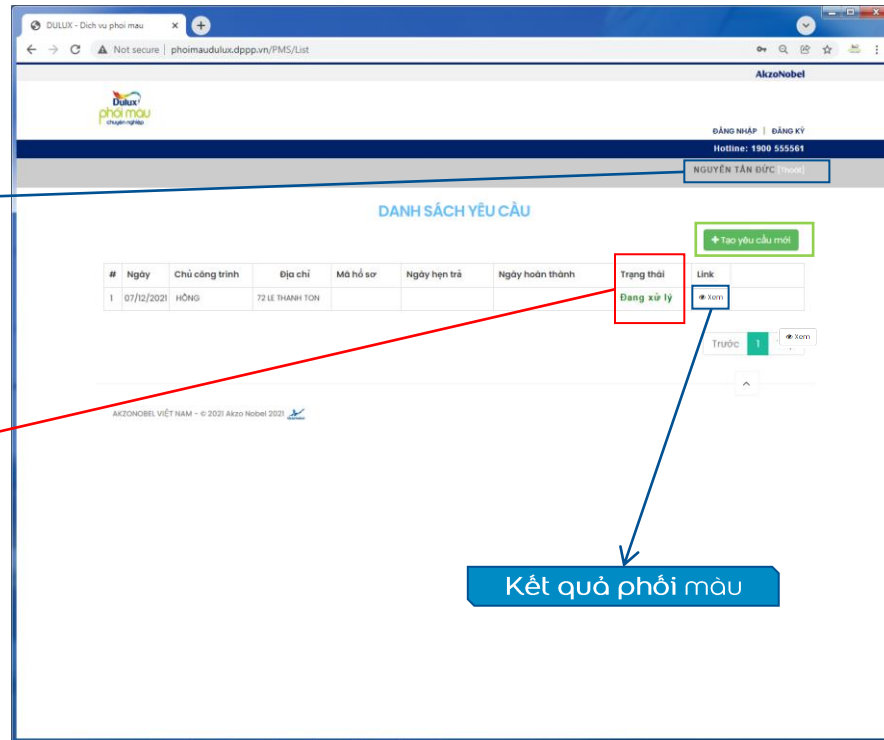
DULUX - Dịch vụ phối màu

Not secure | phoimaudulux.dppp.vn/PMS/List

AkzoNobel

Dulux phối màu chuyên nghiệp

ĐĂNG NHẬP | ĐĂNG KÝ

Hotline: 1900 555561

NGUYỄN TẤN ĐỨC [Thoát]

DANH SÁCH YÊU CẦU

+ Tạo yêu cầu mới

| # | Ngày | Chủ công trình | Địa chỉ | Mã hồ sơ | Ngày hẹn trả | Ngày hoàn thành | Trạng thái | Link |
|---|---|---|---|---|---|---|---|---|
| 1 | 07/12/2021 | HỒNG | 72 LE THANH TON | | | | Đang xử lý | Xem |

Trước 1

Xem

AKZONOBEL VIỆT NAM - © 2021 Akzo Nobel 2021

Kết quả phối màu